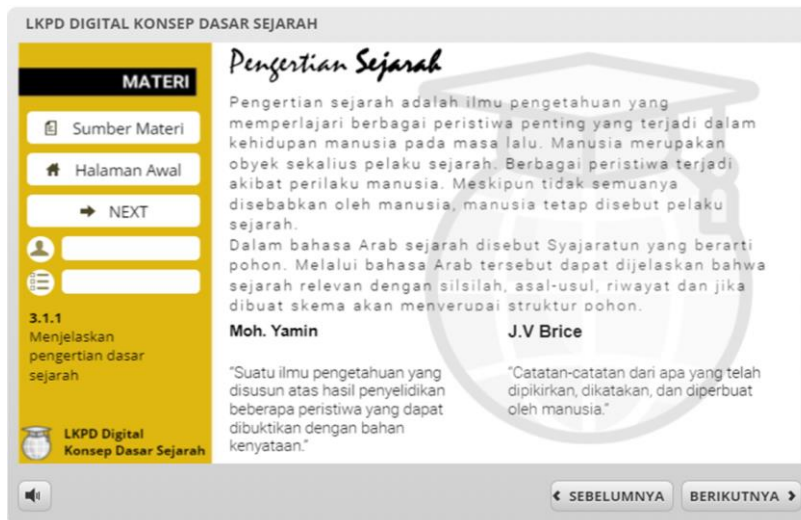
LKPD DIGITAL KONSEP DASAR SEJARAH

MATERI

Sumber Materi

Halaman Awal

NEXT

3.1.1
Menjelaskan pengertian dasar sejarah

LKPD Digital
Konsep Dasar Sejarah

Pengertian Sejarah

Pengertian sejarah adalah ilmu pengetahuan yang memperlajari berbagai peristiwa penting yang terjadi dalam kehidupan manusia pada masa lalu. Manusia merupakan obyek sekalius pelaku sejarah. Berbagai peristiwa terjadi akibat perilaku manusia. Meskipun tidak semuanya disebabkan oleh manusia, manusia tetap disebut pelaku sejarah.
Dalam bahasa Arab sejarah disebut Syajaratun yang berarti pohon. Melalui bahasa Arab tersebut dapat dijelaskan bahwa sejarah relevan dengan silsilah, asal-usul, riwayat dan jika dibuat skema akan menyerupai struktur pohon.

Moh. Yamin

"Suatu ilmu pengetahuan yang disusun atas hasil penyelidikan beberapa peristiwa yang dapat dibuktikan dengan bahan kenyataan."

J.V Brice

"Catatan-catatan dari apa yang telah dipikirkan, dikatakan, dan diperbuat oleh manusia."

SEBELUMNYA

BERIKUTNYA